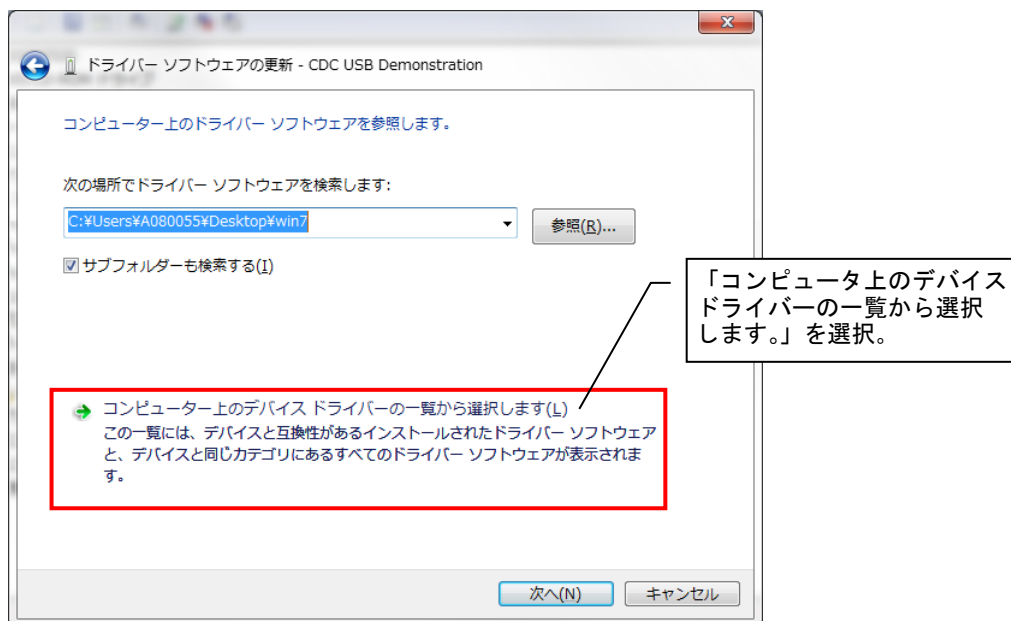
ドライバー ソフトウェアの更新 - CDC USB Demonstration

コンピューター上のドライバー ソフトウェアを参照します。

次の場所でドライバー ソフトウェアを検索します:

C:¥Users¥A080055¥Desktop¥win7

参照(R)...

サブフォルダーも検索する(I)

「コンピュータ上のデバイスドライバーの一覧から選択します。」を選択。

コンピューター上のデバイス ドライバーの一覧から選択します(L)
この一覧には、デバイスと互換性があるインストールされたドライバー ソフトウェアと、デバイスと同じカテゴリにあるすべてのドライバー ソフトウェアが表示されます。

次へ(N)

キャンセル